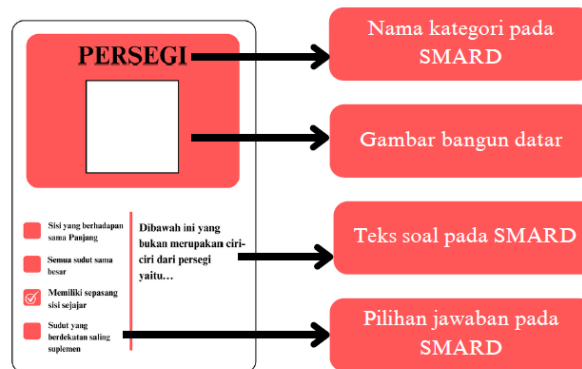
PERSEGI

Sisi yang berhadapan sama Panjang

Semua sudut sama besar

Memiliki sepasang sisi sejajar

Sudut yang berdekatan saling suplemen

Dibawah ini yang bukan merupakan ciri-ciri dari persegi yaitu…

Nama kategori pada SMARD

Gambar bangun datar

Teks soal pada SMARD

Pilihan jawaban pada SMARD